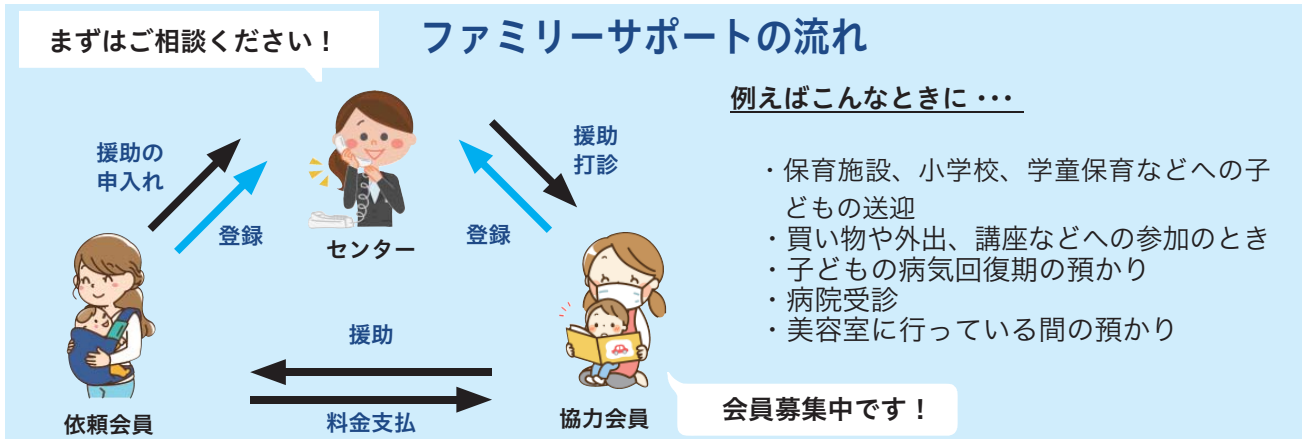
まずはご相談ください！

ファミリーサポートの流れ

援助の申入れ

登録

センター

援助打診

登録

依頼会員

援助

料金支払

協力会員

会員募集中です！

例えばこんなときに・・・

・保育施設、小学校、学童保育などへの子どもの送迎
・買い物や外出、講座などへの参加のとき
・子どもの病気回復期の預かり
・病院受診
・美容室に行っている間の預かり